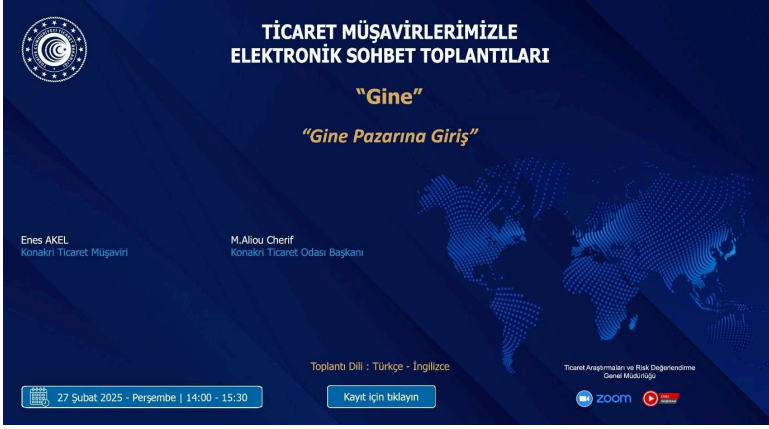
TİCARET MÜŞAVİRLERİMİZLE
ELEKTRONİK SOHBET TOPLANTILARI

"Gine"

"Gine Pazarına Giriş"

Enes AKEL
Konakri Ticaret Müşaviri

M.Aliou Cherif
Konakri Ticaret Odası Başkanı

Toplantı Dili : Türkçe - İngilizce

Ticaret Araştırmaları ve Risk Değerlendirme Genel Müdürlüğü

27 Şubat 2025 - Perşembe | 14:00 - 15:30

Kayıt için tıklayın

zoom

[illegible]